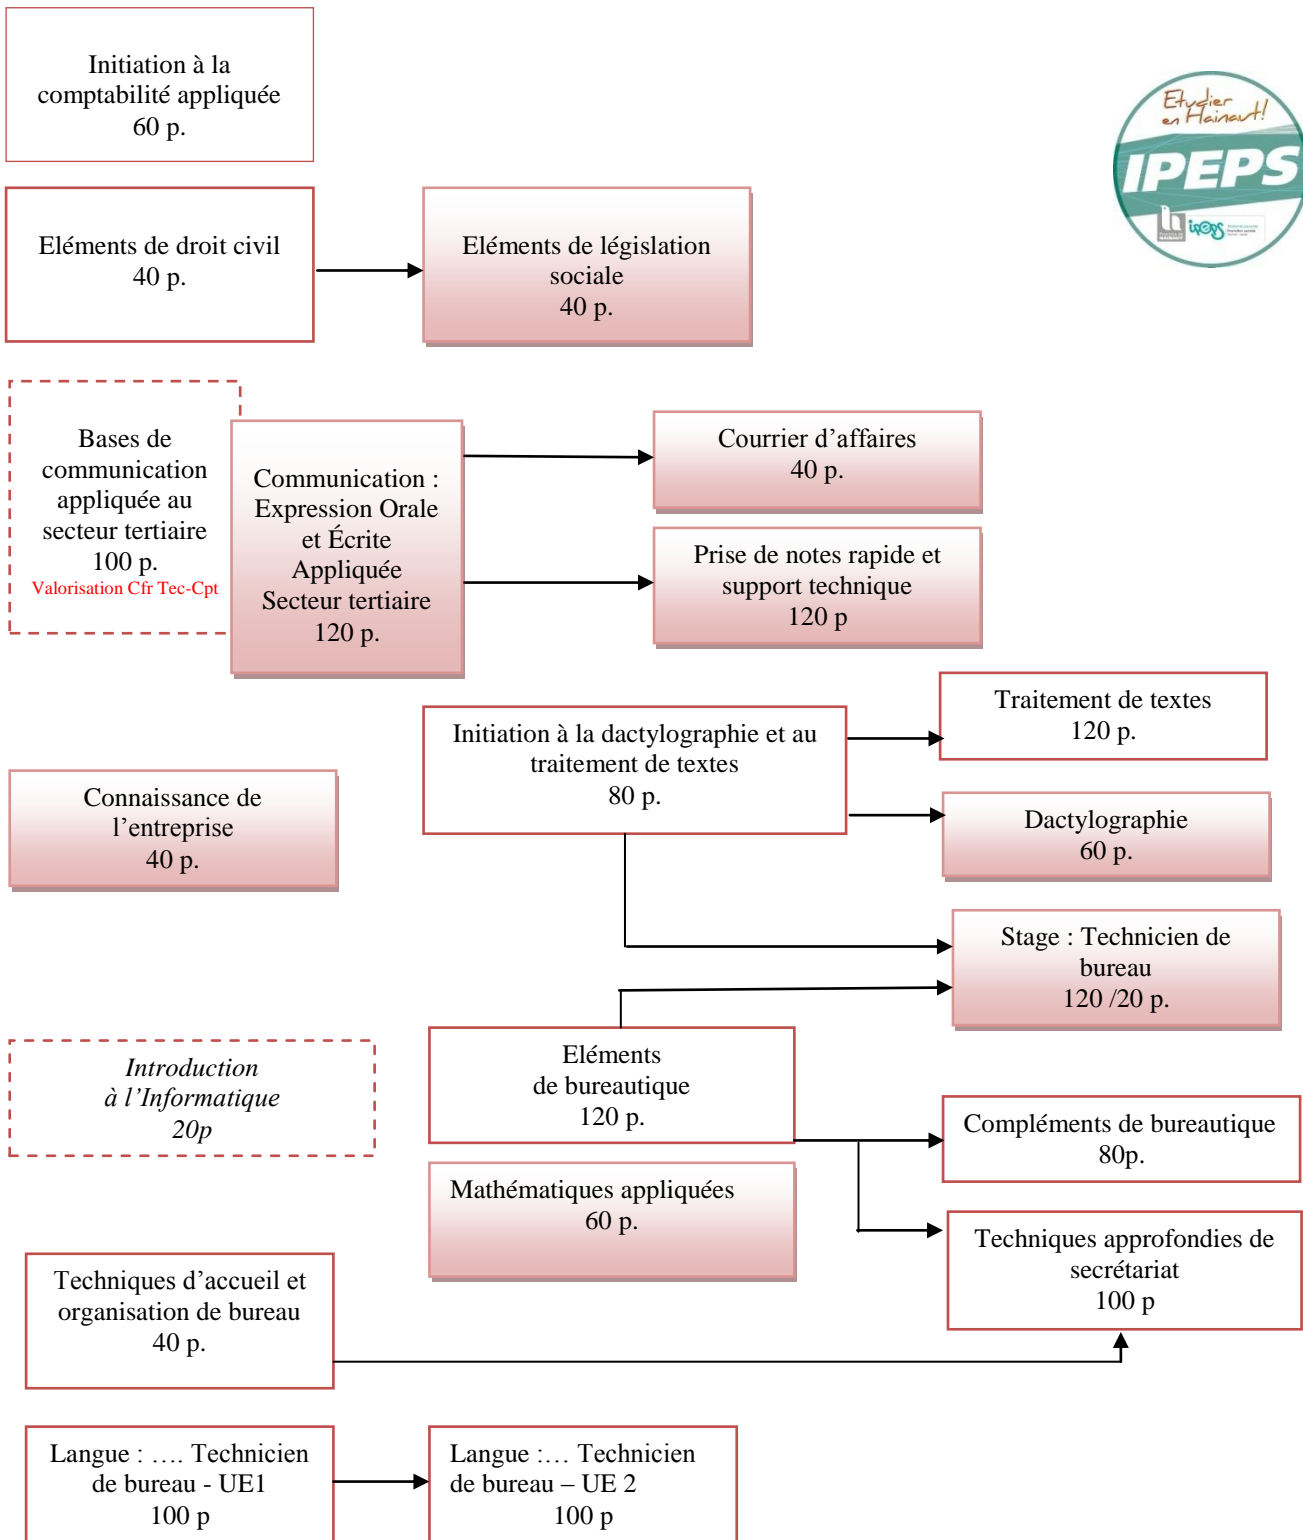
Initiation à la comptabilité appliquée
60 p.

Etudier en Hainaut!
IPEPS

Eléments de droit civil
40 p.

Eléments de législation sociale
40 p.

Bases de communication appliquée au secteur tertiaire
100 p.
Valorisation Cfr Tec-Cpt

Communication : Expression Orale et Écrite Appliquée Secteur tertiaire
120 p.

Courrier d’affaires
40 p.

Prise de notes rapide et support technique
120 p

Traitement de textes
120 p.

Initiation à la dactylographie et au traitement de textes
80 p.

Connaissance de l’entreprise
40 p.

Dactylographie
60 p.

Stage : Technicien de bureau
120 /20 p.

Introduction à l’Informatique
20p

Eléments de bureautique
120 p.

Compléments de bureautique
80p.

Mathématiques appliquées
60 p.

Techniques approfondies de secrétariat
100 p

Techniques d’accueil et organisation de bureau
40 p.

Langue : …. Technicien de bureau - UE1
100 p

Langue :… Technicien de bureau – UE 2
100 p